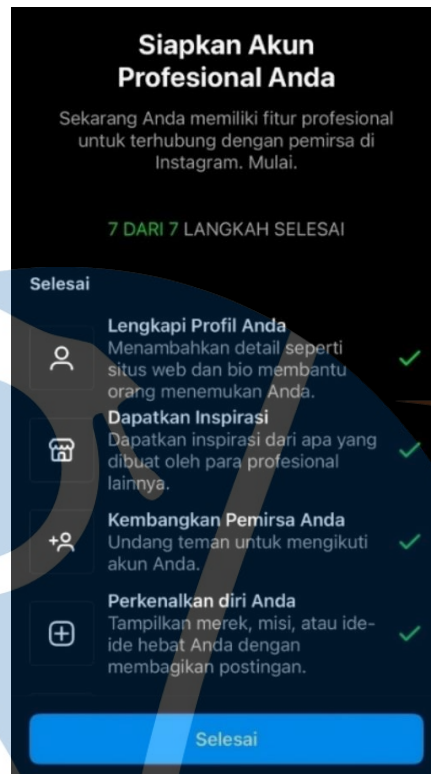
Siapkan Akun Profesional Anda

Sekarang Anda memiliki fitur profesional untuk terhubung dengan pemirsa di Instagram. Mulai.

7 DARI 7 LANGKAH SELESAI

Selesai

Lengkapi Profil Anda
Menambahkan detail seperti situs web dan bio membantu orang menemukan Anda.

Dapatkan Inspirasi
Dapatkan inspirasi dari apa yang dibuat oleh para profesional lainnya.

Kembangkan Pemirsa Anda
Undang teman untuk mengikuti akun Anda.

Perkenalkan diri Anda
Tampilkan merek, misi, atau ide-ide hebat Anda dengan membagikan postingan.

Selesai